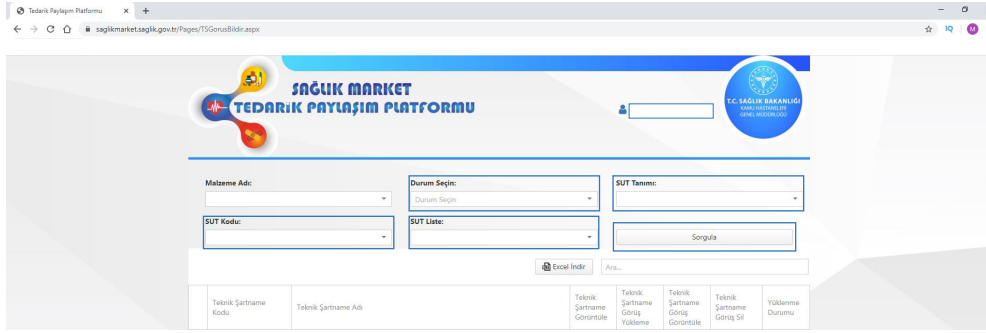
Tedarik Paylaşım Platformu × +

saglikmarket.saglik.gov.tr/Pages/TSGorusBildir.aspx

M

SAĞLIK MARKET
TEDARİK PAYLAŞIM PLATFORMU

T.C. SAĞLIK BAKANLIĞI
KAMU HASTANELERİ GENEL MÜDÜRLÜĞÜ

Malzeme Adı:

Durum Seçin:
Durum Seçin

SUT Tanımı:

SUT Kodu:

SUT Liste:

Sorgula

Excel İndir

Ara...

| Teknik Şartname Kodu | Teknik Şartname Adı | Teknik Şartname Görüntüle | Teknik Şartname Görüş Yükleme | Teknik Şartname Görüş Görüntüle | Teknik Şartname Görüş Sil | Yüklenme Durumu |
|---|---|---|---|---|---|---|